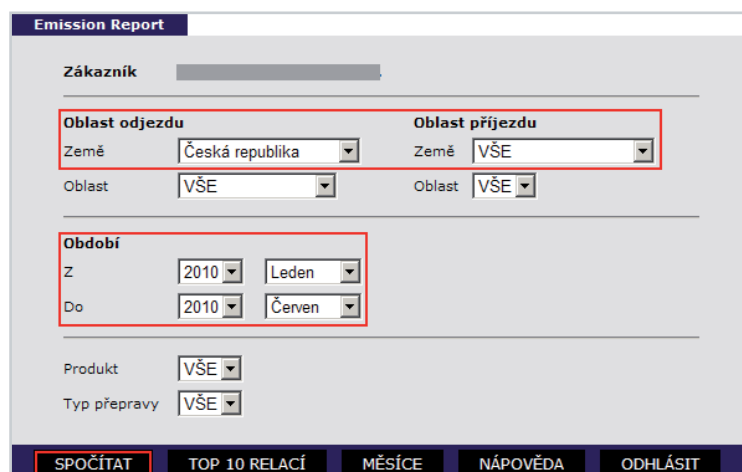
Emission Report

Zákazník

Oblast odjezdu
Země Česká republika
Oblast VŠE

Oblast příjezdu
Země VŠE
Oblast VŠE

Období
Z 2010 Leden
Do 2010 Červen

Produkt VŠE
Typ přepravy VŠE

SPOČÍTAT TOP 10 RELACÍ MĚSÍCE NÁPOVĚDA ODHLÁSIT